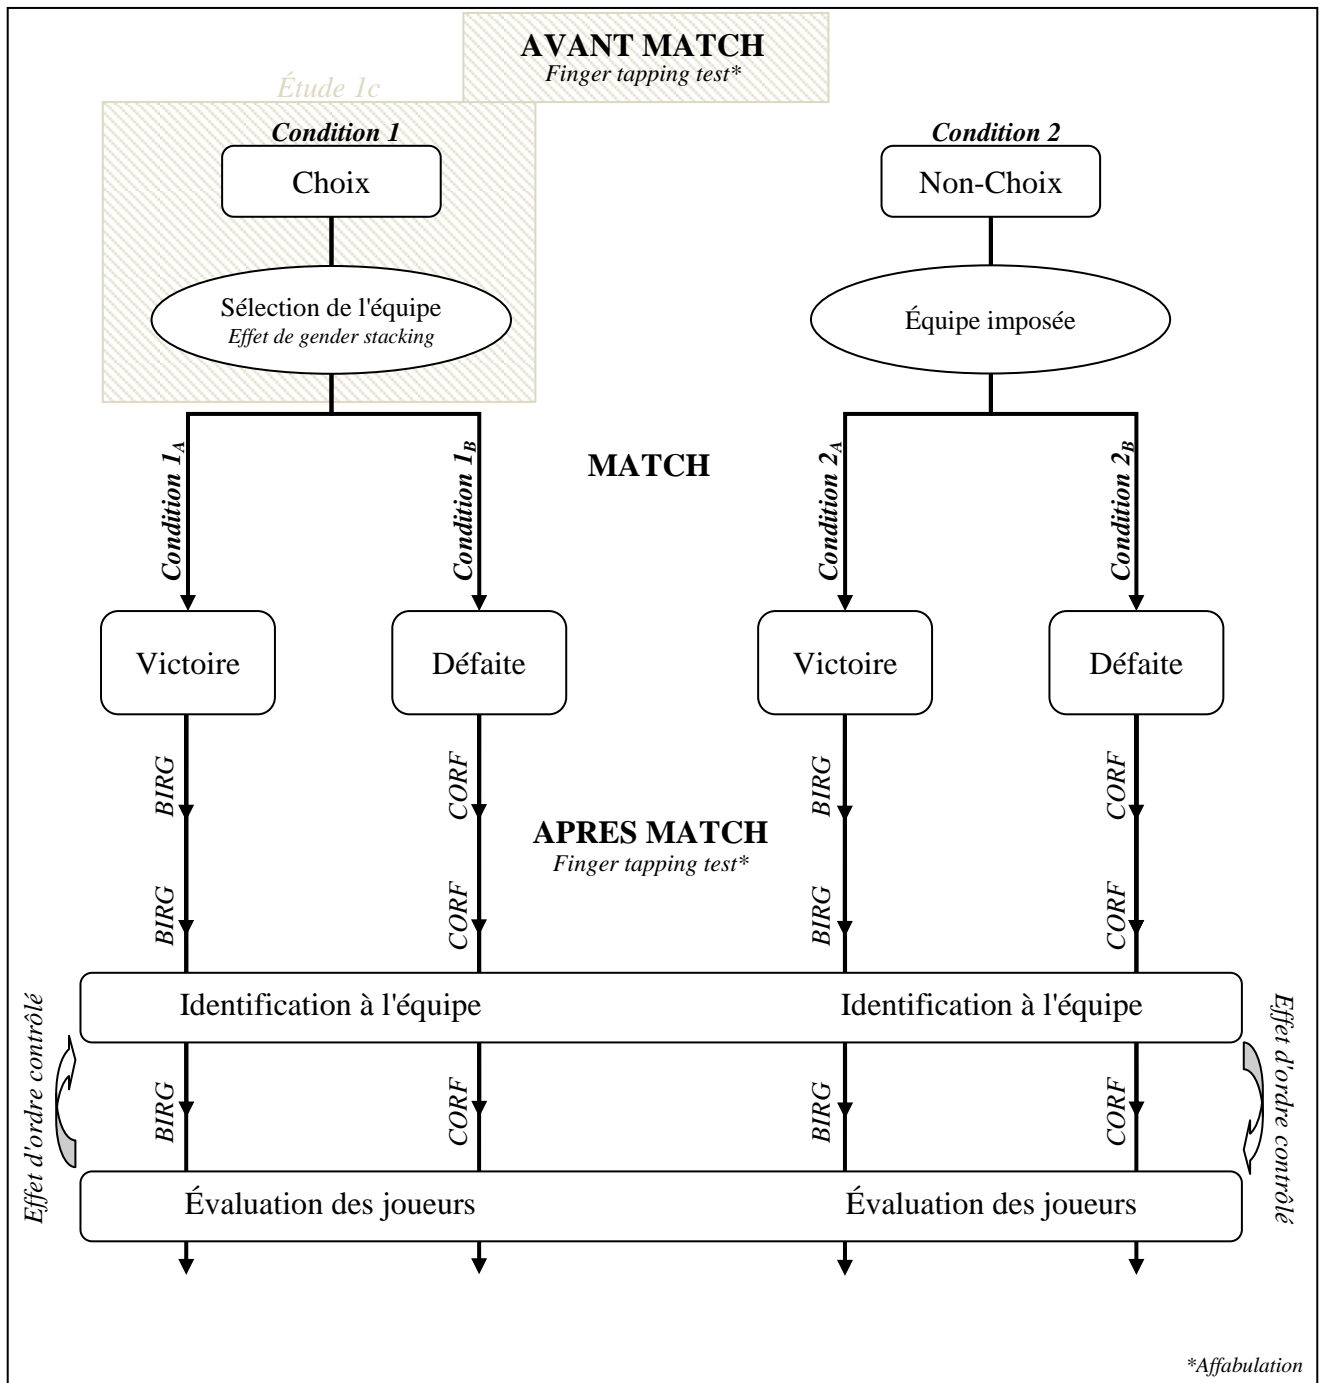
AVANT MATCH
*Finger tapping test\**

*Étude 1c*

***Condition 1***

Choix

Sélection de l'équipe
*Effet de gender stacking*

***Condition 2***

Non-Choix

Équipe imposée

MATCH

***Condition $1_A$***

***Condition $1_B$***

***Condition $2_A$***

***Condition $2_B$***

Victoire

Défaite

Victoire

Défaite

*BIRG*

*CORF*

*BIRG*

*CORF*

APRES MATCH
*Finger tapping test\**

*BIRG*

*CORF*

*BIRG*

*CORF*

Identification à l'équipe

Identification à l'équipe

*Effet d'ordre contrôlé*

*BIRG*

*CORF*

*BIRG*

*CORF*

*Effet d'ordre contrôlé*

Évaluation des joueurs

Évaluation des joueurs

*\*Affabulation*